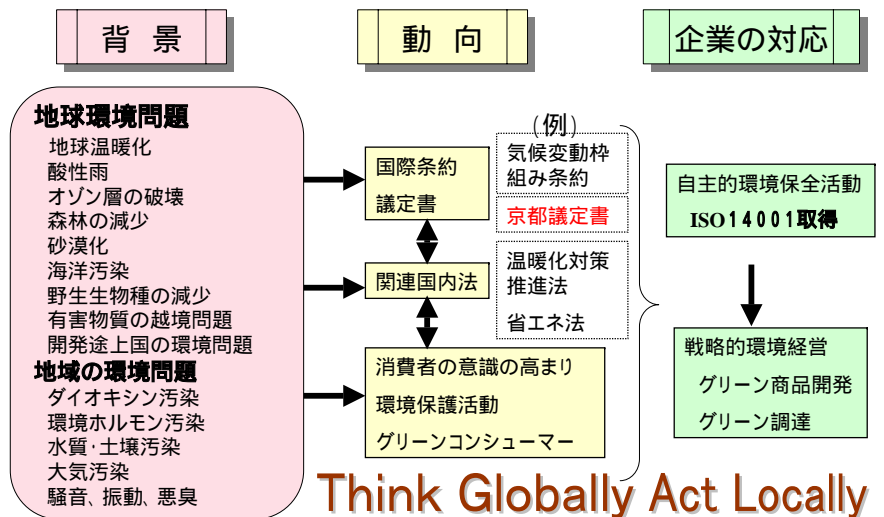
背景

動向

企業の対応

地球環境問題
地球温暖化
酸性雨
オゾン層の破壊
森林の減少
砂漠化
海洋汚染
野生生物種の減少
有害物質の越境問題
開発途上国の環境問題
地域の環境問題
ダイオキシン汚染
環境ホルモン汚染
水質･土壌汚染
大気汚染
騒音、振動、悪臭

国際条約
議定書

関連国内法

消費者の意識の高まり
環境保護活動
グリーンコンシューマー

(例)
気候変動枠組み条約
京都議定書
温暖化対策推進法
省エネ法

自主的環境保全活動
ISO14001取得

戦略的環境経営
グリーン商品開発
グリーン調達

Think Globally Act Locally